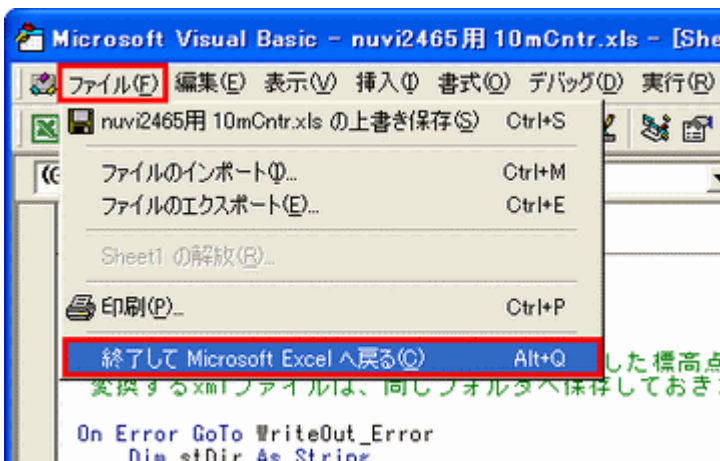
Microsoft Visual Basic - nuvi2465用 10mCntr.xls - [She

ファイル(F) 編集(E) 表示(V) 挿入(I) 書式(O) デバッグ(D) 実行(R)

nuvi2465用 10mCntr.xls の上書き保存(S) Ctrl+S

ファイルのインポート(I)... Ctrl+M

ファイルのエクスポート(E)... Ctrl+E

Sheet1 の解放(R)...

印刷(P)... Ctrl+P

終了して Microsoft Excel へ戻る(C) Alt+Q

した標高点

変換するxmlファイルは、同じフォルダへ保存しておき

On Error GoTo WriteOut_Error

Dim stDir As String